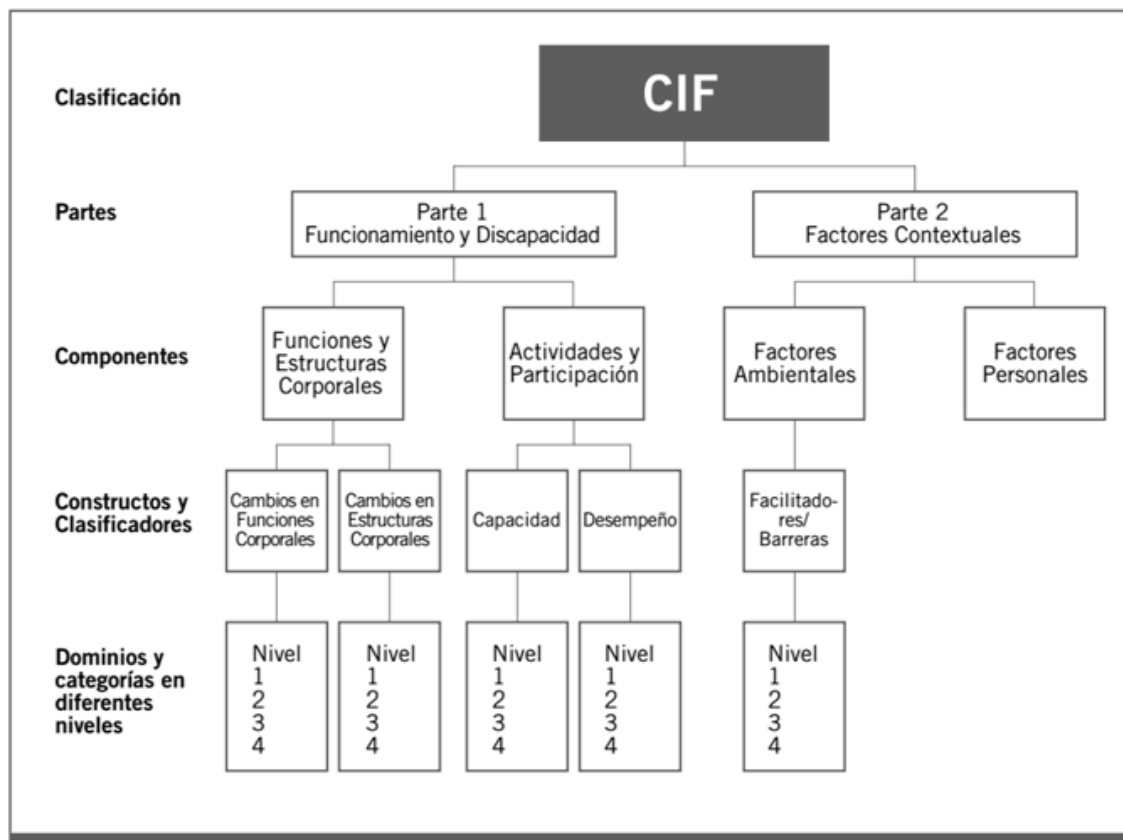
Clasificación

CIF

Partes

Parte 1
Funcionamiento y Discapacidad

Parte 2
Factores Contextuales

Componentes

Funciones y Estructuras Corporales

Actividades y Participación

Factores Ambientales

Factores Personales

Constructos y Clasificadores

Cambios en Funciones Corporales

Cambios en Estructuras Corporales

Capacidad

Desempeño

Facilitadores/ Barreras

Dominios y categorías en diferentes niveles

Nivel
1
2
3
4

Nivel
1
2
3
4

Nivel
1
2
3
4

Nivel
1
2
3
4

Nivel
1
2
3
4